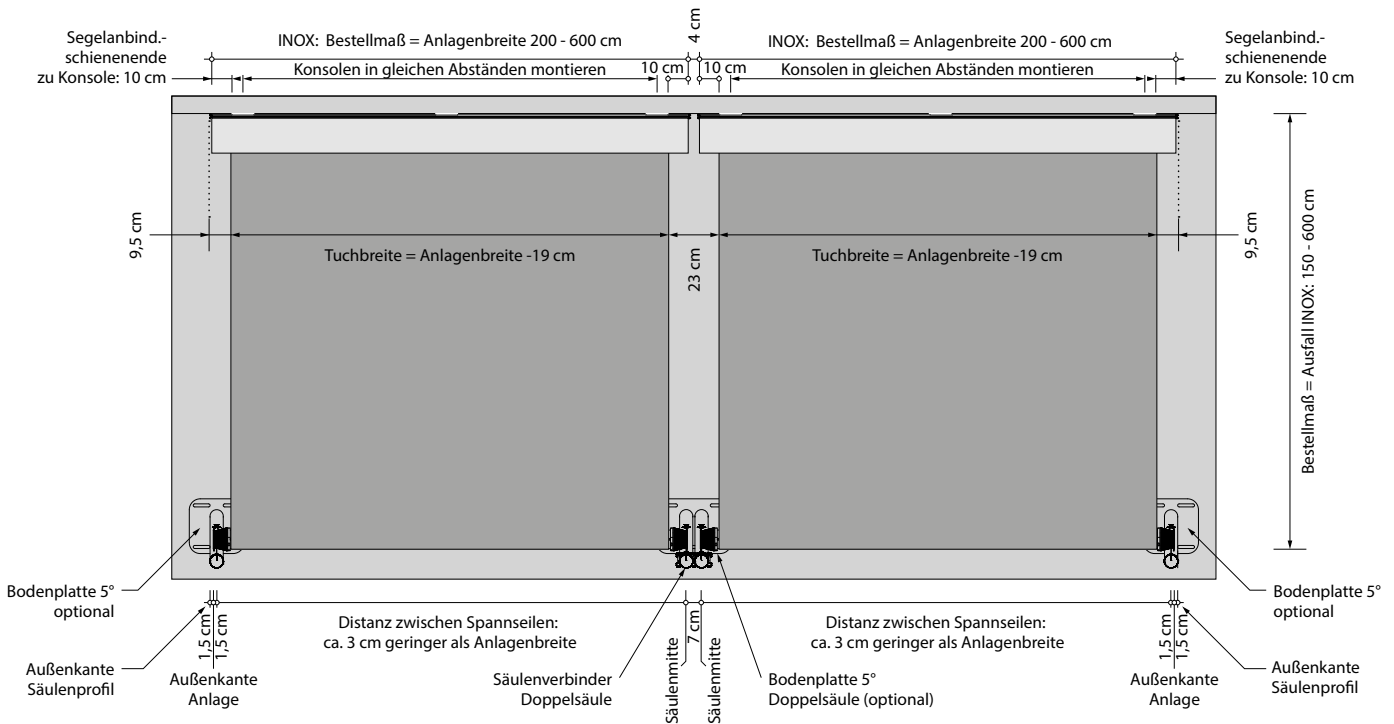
Segelanbind.-schienenende zu Konsole: 10 cm

INOX: Bestellmaß = Anlagenbreite 200 - 600 cm

4 cm

INOX: Bestellmaß = Anlagenbreite 200 - 600 cm

Segelanbind.-schienenende zu Konsole: 10 cm

Konsolen in gleichen Abständen montieren

10 cm

10 cm

Konsolen in gleichen Abständen montieren

9,5 cm

Tuchbreite = Anlagenbreite -19 cm

23 cm

Tuchbreite = Anlagenbreite -19 cm

9,5 cm

Bestellmaß = Ausfall INOX: 150 - 600 cm

Bodenplatte 5° optional

Bodenplatte 5° optional

Distanz zwischen Spannseilen: ca. 3 cm geringer als Anlagenbreite

Distanz zwischen Spannseilen: ca. 3 cm geringer als Anlagenbreite

1,5 cm

1,5 cm

7 cm

1,5 cm

1,5 cm

Außenkante Säulenprofil

Außenkante Anlage

Säulenverbinder Doppelsäule

Säulenmitte

Säulenmitte

Bodenplatte 5° Doppelsäule (optional)

Außenkante Anlage

Außenkante Säulenprofil